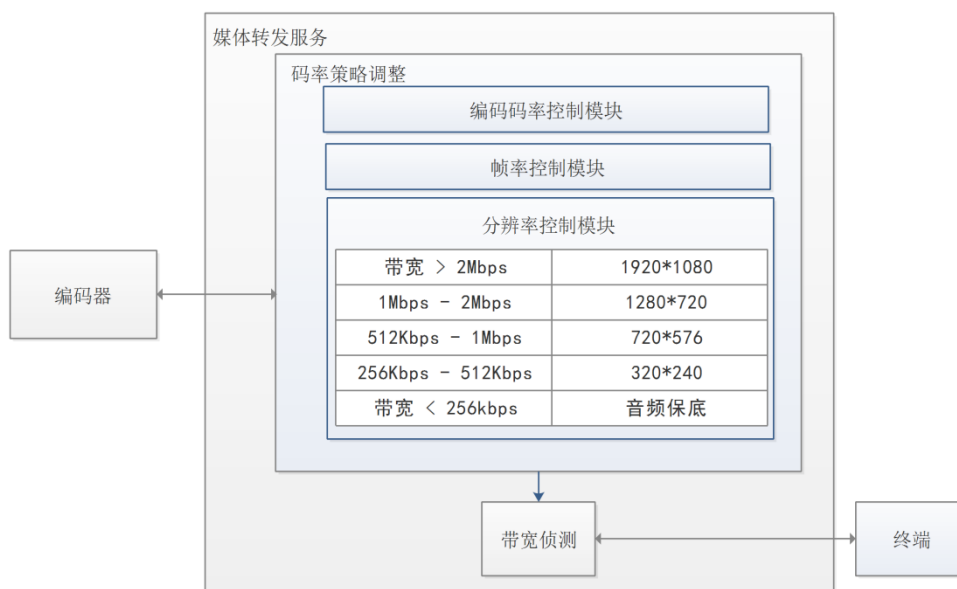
媒体转发服务

码率策略调整

编码码率控制模块

帧率控制模块

分辨率控制模块

| 带宽 > 2Mbps | 1920*1080 |
|---|---|
| 1Mbps - 2Mbps | 1280*720 |
| 512Kbps - 1Mbps | 720*576 |
| 256Kbps - 512Kbps | 320*240 |
| 带宽 < 256kbps | 音频保底 |

编码器

带宽侦测

终端